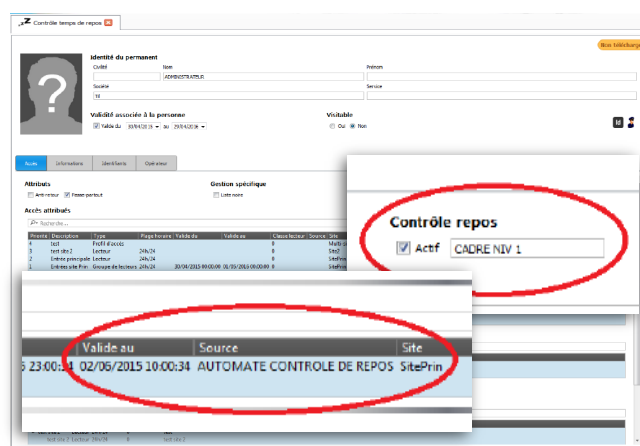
Contrôle temps de repos

Bon télécharg

Identité du permanent

Civilité
Nom
ADMINISTRATEUR
Prénom
Société
Service
Validité associée à la personne
Valide du 30/04/2015 au 29/04/2016
Visiteable
Oui Non

Accès
Informations
Identifiants
Opérateurs

Attributs
Anti-retour
Passe-partout
Gestion spécifique
Liste noire

Accès attribués

| Priorité | Description | Type | Plage horaire | Valide du | Valide au | Classe lecteur | Source | Site |
|---|---|---|---|---|---|---|---|---|
| 4 | test | Profil d'accès | | | | 0 | | Multi s |
| 3 | test site 2 | Lecteur | 24h/24 | | | 0 | | Site2 |
| 2 | Entrée principale | Lecteur | 24h/24 | | | 0 | | SitePri |
| 1 | Entrée site Prin | Groupe de lecteurs | 24h/24 | 30/04/2015 00:00:00 | 01/05/2015 00:00:00 | 0 | | SitePri |

Contrôle repos
Actif CADRE NIV 1

| | Valide au | Source | Site |
|---|---|---|---|
| 5 23:00:14 | 02/06/2015 10:00:34 | AUTOMATE CONTROLE DE REPOS | SitePrin |

test site 2 lecteur 24h/24 0 test site 2